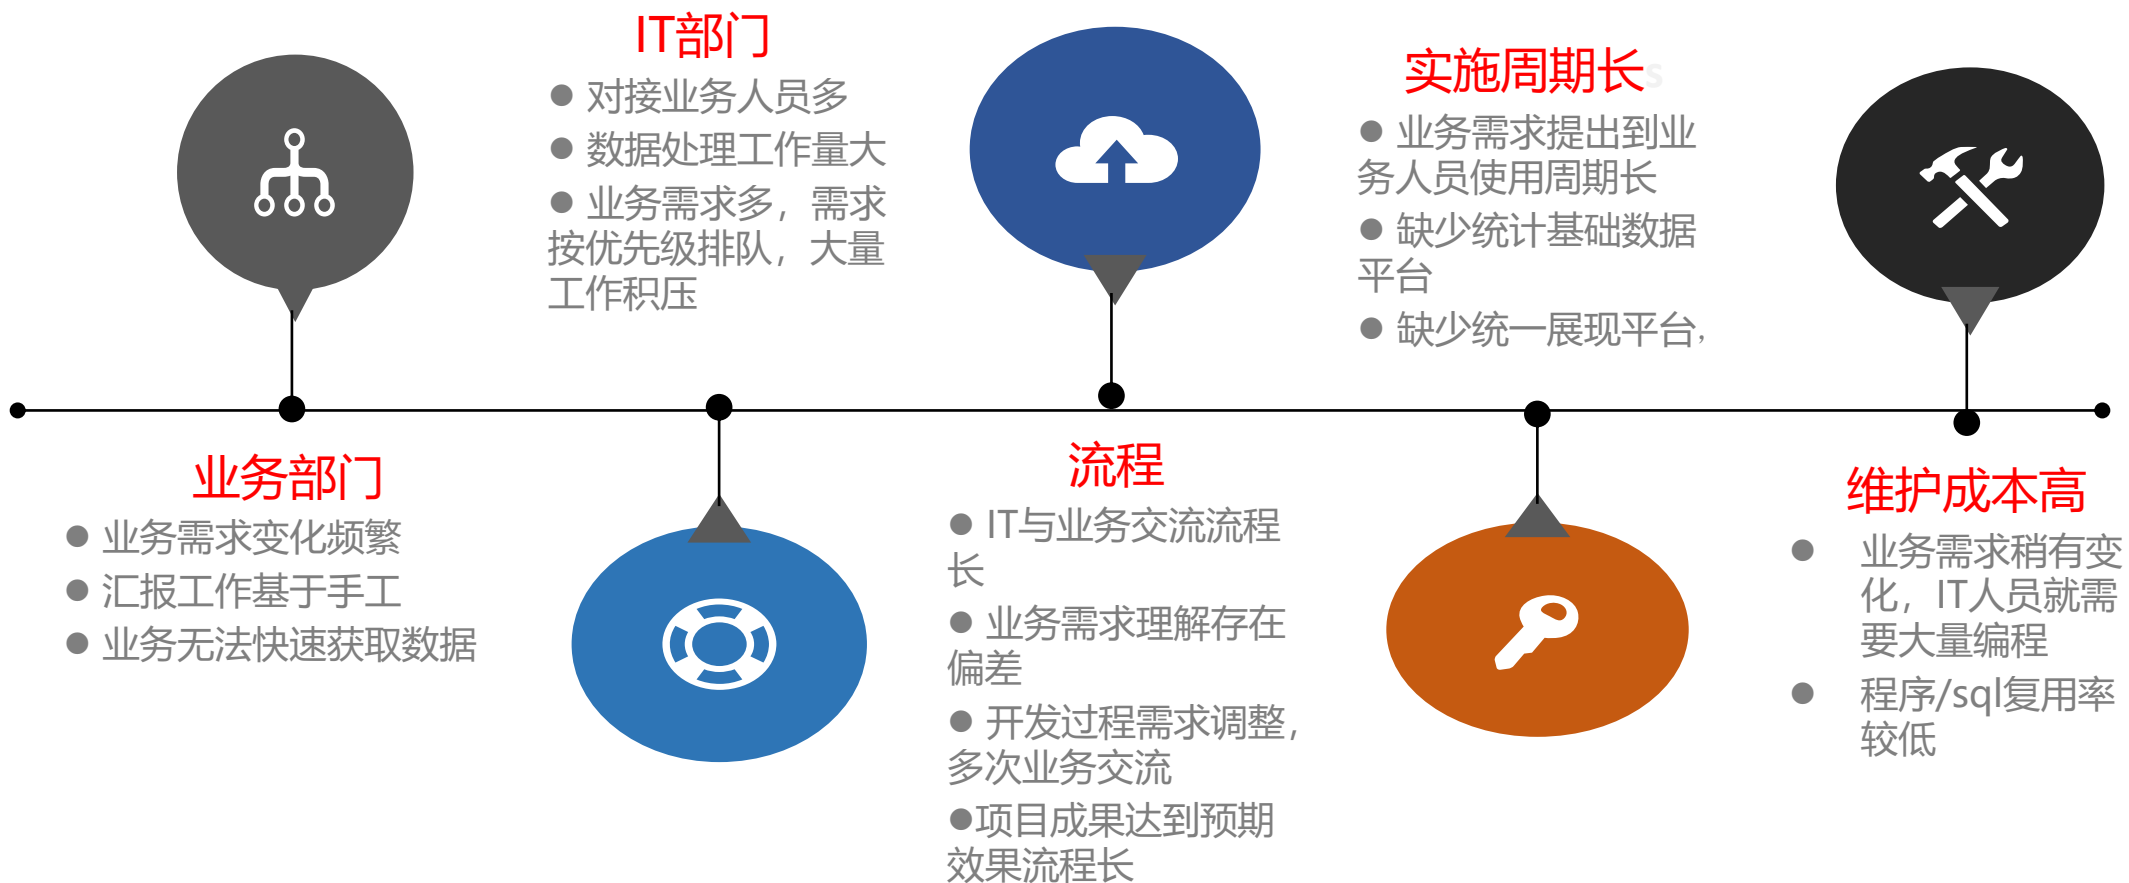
IT部门

● 对接业务人员多

● 数据处理工作量大

● 业务需求多，需求按优先级排队，大量工作积压

实施周期长

● 业务需求提出到业务人员使用周期长

● 缺少统计基础数据平台

● 缺少统一展现平台，

业务部门

● 业务需求变化频繁

● 汇报工作基于手工

● 业务无法快速获取数据

流程

● IT与业务交流流程长

● 业务需求理解存在偏差

● 开发过程需求调整，多次业务交流

●项目成果达到预期效果流程长

维护成本高

● 业务需求稍有变化，IT人员就需要大量编程

● 程序/sql复用率较低